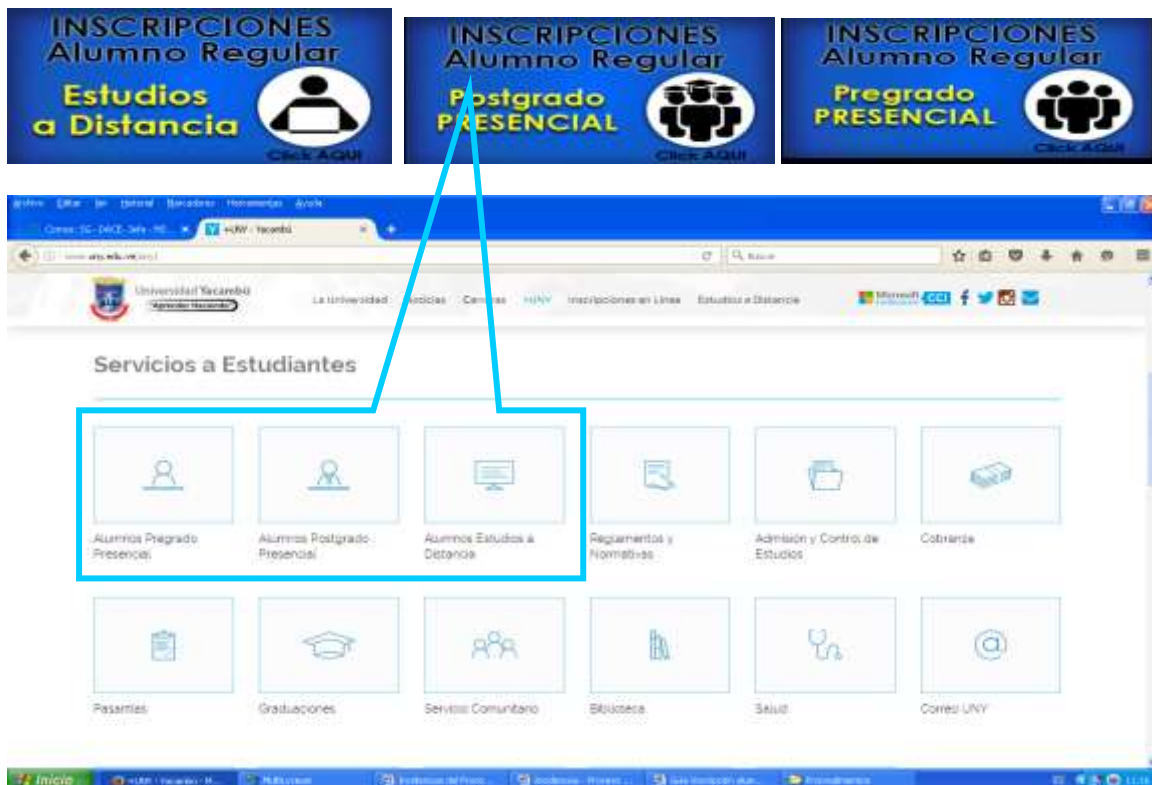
INSCRIPCIONES
Alumno Regular
Estudios a Distancia
Click AQUI

INSCRIPCIONES
Alumno Regular
Postgrado PRESENCIAL
Click AQUI

INSCRIPCIONES
Alumno Regular
Pregrado PRESENCIAL
Click AQUI

Archivo Editar Ver Historial Marcadores Herramientas Ayuda

+UNY - Yacambú

www.uny.edu.ve

Buscar

Universidad Yacambú

La Universidad Noticias Carreras +UNY Inscripciones en Línea Estudios a Distancia

Servicios a Estudiantes

Alumnos Pregrado Presencial

Alumnos Postgrado Presencial

Alumnos Estudios a Distancia

Reglamentos y Normativas

Admisión y Control de Estudios

Cobranza

Pasantías

Graduaciones

Servicio Comunitario

Biblioteca

Salud

Correo UNY

Inicio